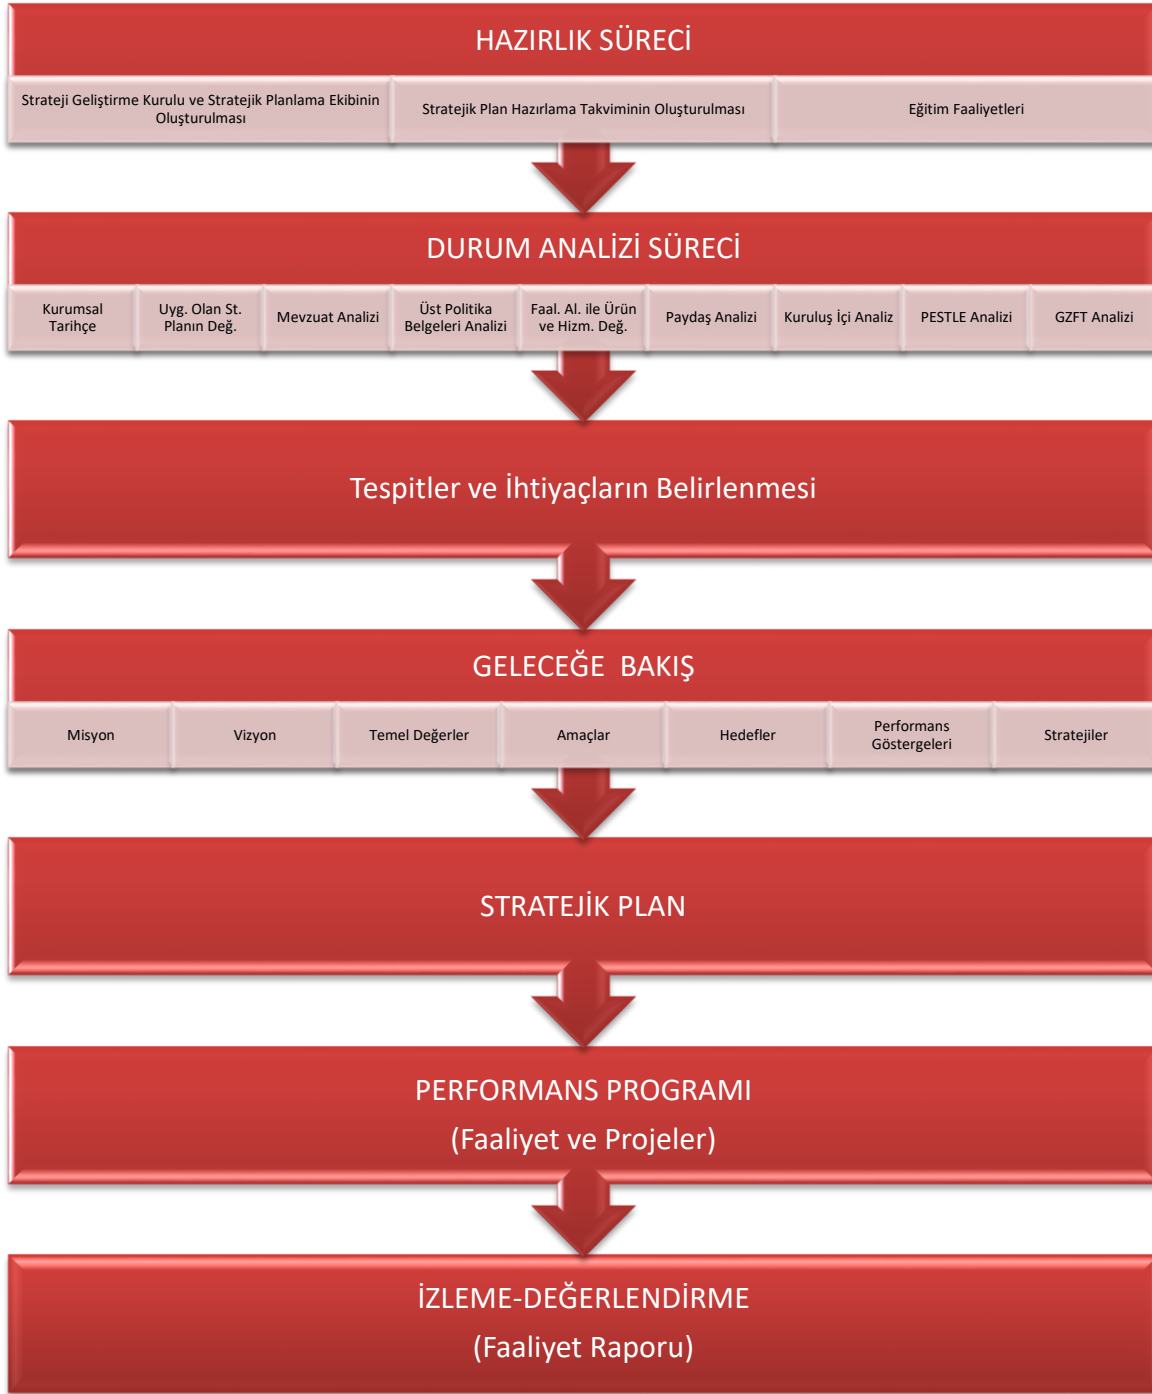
HAZIRLIK SÜRECİ

Strateji Geliştirme Kurulu ve Stratejik Planlama Ekibinin Oluşturulması

Stratejik Plan Hazırlama Takviminin Oluşturulması

Eğitim Faaliyetleri

DURUM ANALİZİ SÜRECİ

Kurumsal Tarihçe

Uyg. Olan St. Planın Değ.

Mevzuat Analizi

Üst Politika Belgeleri Analizi

Faal. Al. ile Ürün ve Hizm. Değ.

Paydaş Analizi

Kuruluş İçi Analiz

PESTLE Analizi

GZFT Analizi

Tespitler ve İhtiyaçların Belirlenmesi

GELECEĞE BAKIŞ

Misyon

Vizyon

Temel Değerler

Amaçlar

Hedefler

Performans Göstergeleri

Stratejiler

STRATEJİK PLAN

PERFORMANS PROGRAMI
(Faaliyet ve Projeler)

İZLEME-DEĞERLENDİRME
(Faaliyet Raporu)